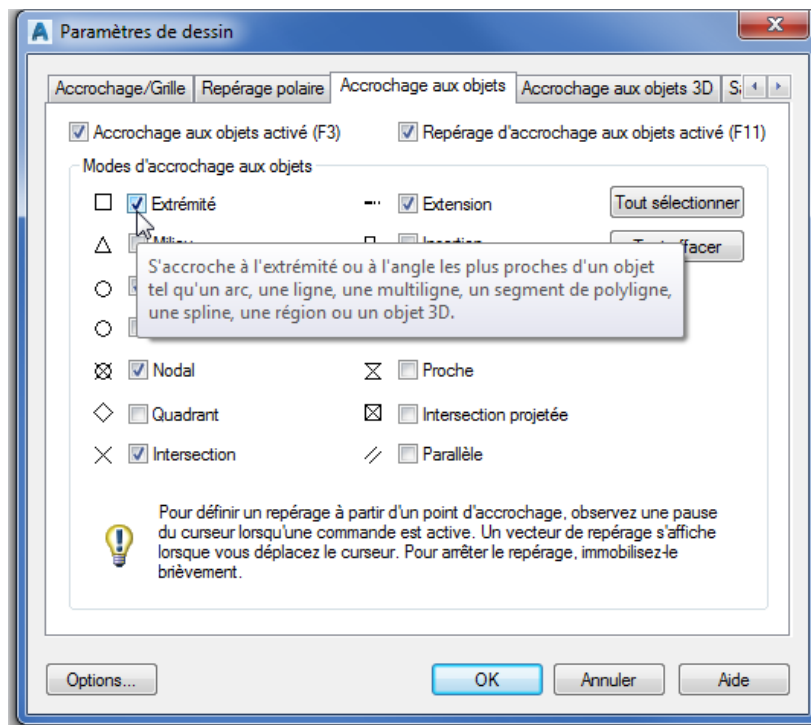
Paramètres de dessin

Accrochage/Grille | Repérage polaire | Accrochage aux objets | Accrochage aux objets 3D | S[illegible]

Accrochage aux objets activé (F3)

Repérage d'accrochage aux objets activé (F11)

Modes d'accrochage aux objets

Extrémité

Extension

Tout sélectionner

Milieu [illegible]

Insertion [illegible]

Tout effacer

S'accroche à l'extrémité ou à l'angle les plus proches d'un objet tel qu'un arc, une ligne, une multiligne, un segment de polyligne, une spline, une région ou un objet 3D.

Nodal

Proche

Quadrant

Intersection projetée

Intersection

Parallèle

Pour définir un repérage à partir d'un point d'accrochage, observez une pause du curseur lorsqu'une commande est active. Un vecteur de repérage s'affiche lorsque vous déplacez le curseur. Pour arrêter le repérage, immobilisez-le brièvement.

Options...

OK

Annuler

Aide